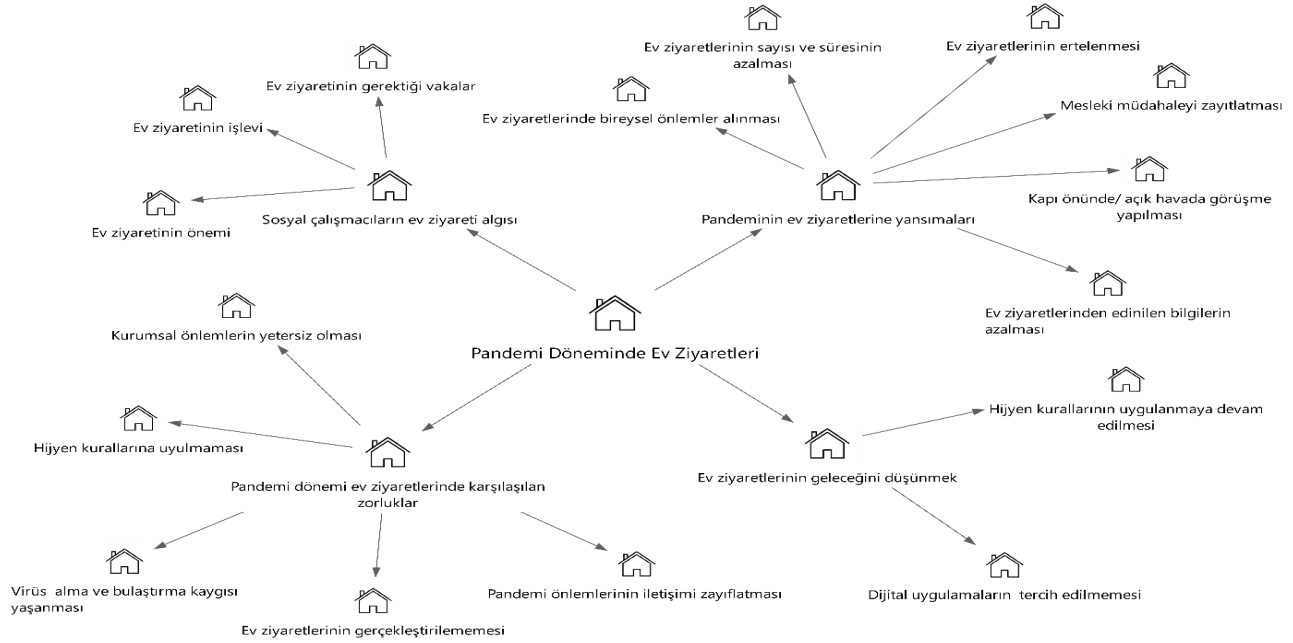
Ev ziyaretlerinin sayısı ve süresinin azalması

Ev ziyaretlerinin ertelenmesi

Ev ziyaretinin gerektiği vakalar

Mesleki müdahaleyi zayıtlatması

Ev ziyaretinin işlevi

Ev ziyaretlerinde bireysel önlemler alınması

Ev ziyaretinin önemi

Sosyal çalışmacıların ev ziyareti algısı

Pandeminin ev ziyaretlerine yansımaları

Kapı önünde/ açık havada görüşme yapılması

Ev ziyaretlerinden edinilen bilgilerin azalması

Kurumsal önlemlerin yetersiz olması

Pandemi Döneminde Ev Ziyaretleri

Hijyen kurallarının uygulanmaya devam edilmesi

Hijyen kurallarına uyulmaması

Pandemi dönemi ev ziyaretlerinde karşılaşılan zorluklar

Ev ziyaretlerinin geleceğini düşünmek

Virüs alma ve bulaştırma kaygısı yaşanması

Pandemi önlemlerinin iletişimi zayıflatması

Dijital uygulamaların tercih edilmemesi

Ev ziyaretlerinin gerçekleştirilememesi